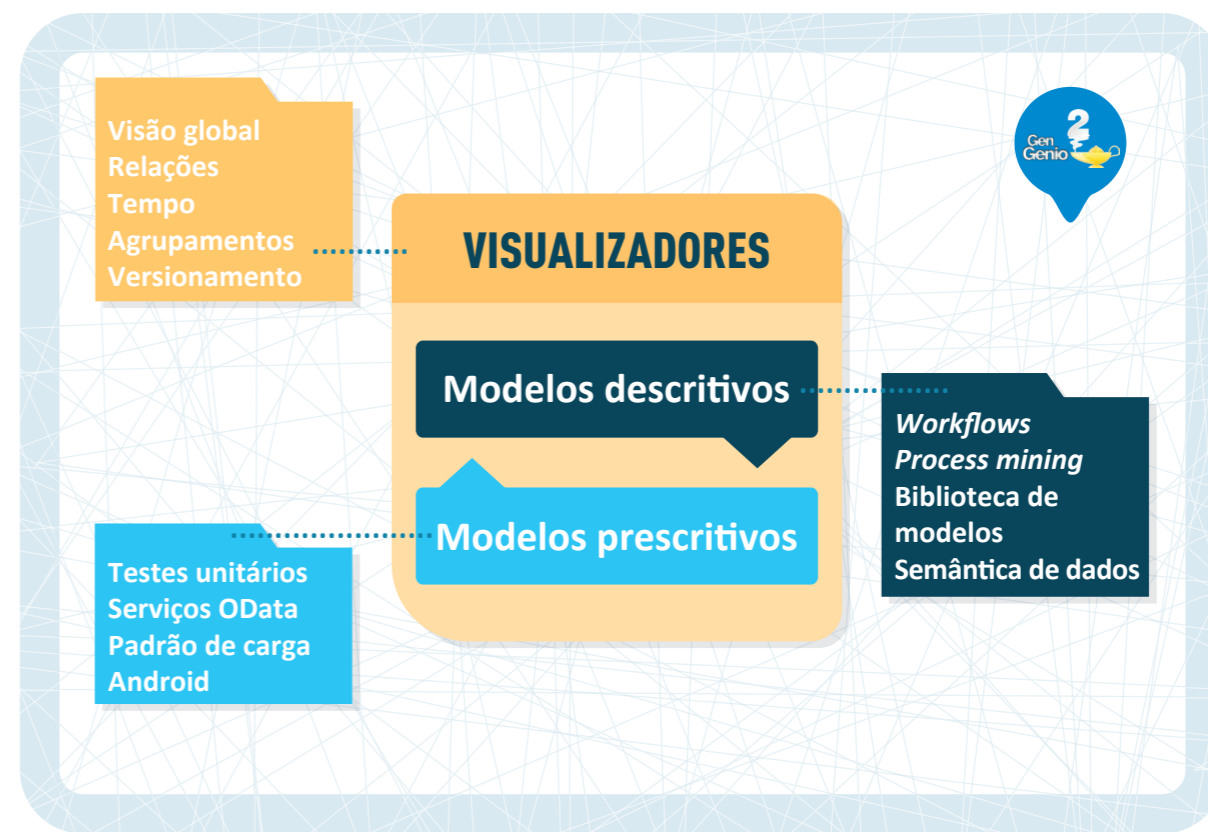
Visão global
Relações
Tempo
Agrupamentos
Versionamento

Gen Genio 2

VISUALIZADORES

Modelos descritivos

Workflows
Process mining
Biblioteca de modelos
Semântica de dados

Modelos prescritivos

Testes unitários
Serviços OData
Padrão de carga
Android